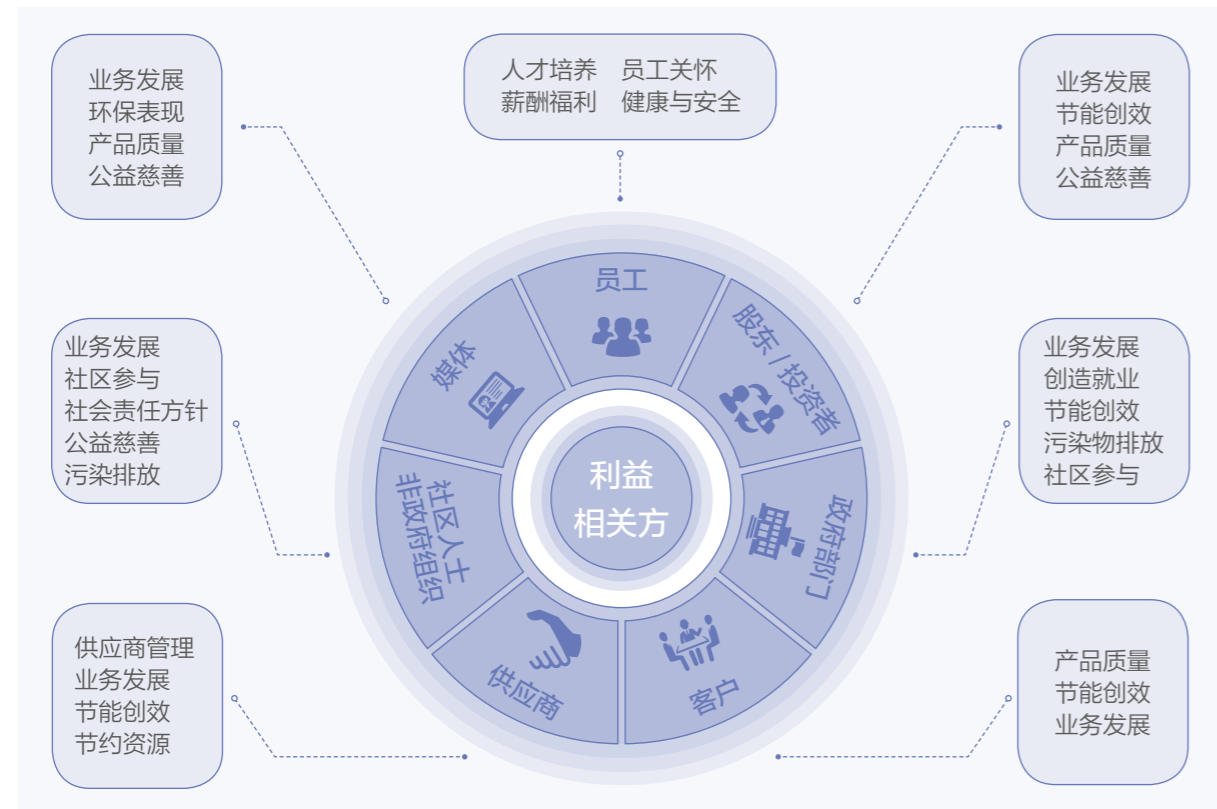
业务发展
环保表现
产品质量
公益慈善

人才培养 员工关怀
薪酬福利 健康与安全

业务发展
节能创效
产品质量
公益慈善

业务发展
社区参与
社会责任方针
公益慈善
污染排放

业务发展
创造就业
节能创效
污染物排放
社区参与

供应商管理
业务发展
节能创效
节约资源

产品质量
节能创效
业务发展

员工
股东/投资者
政府部门
客户
供应商
社区人士
非政府组织
媒体

利益
相关方